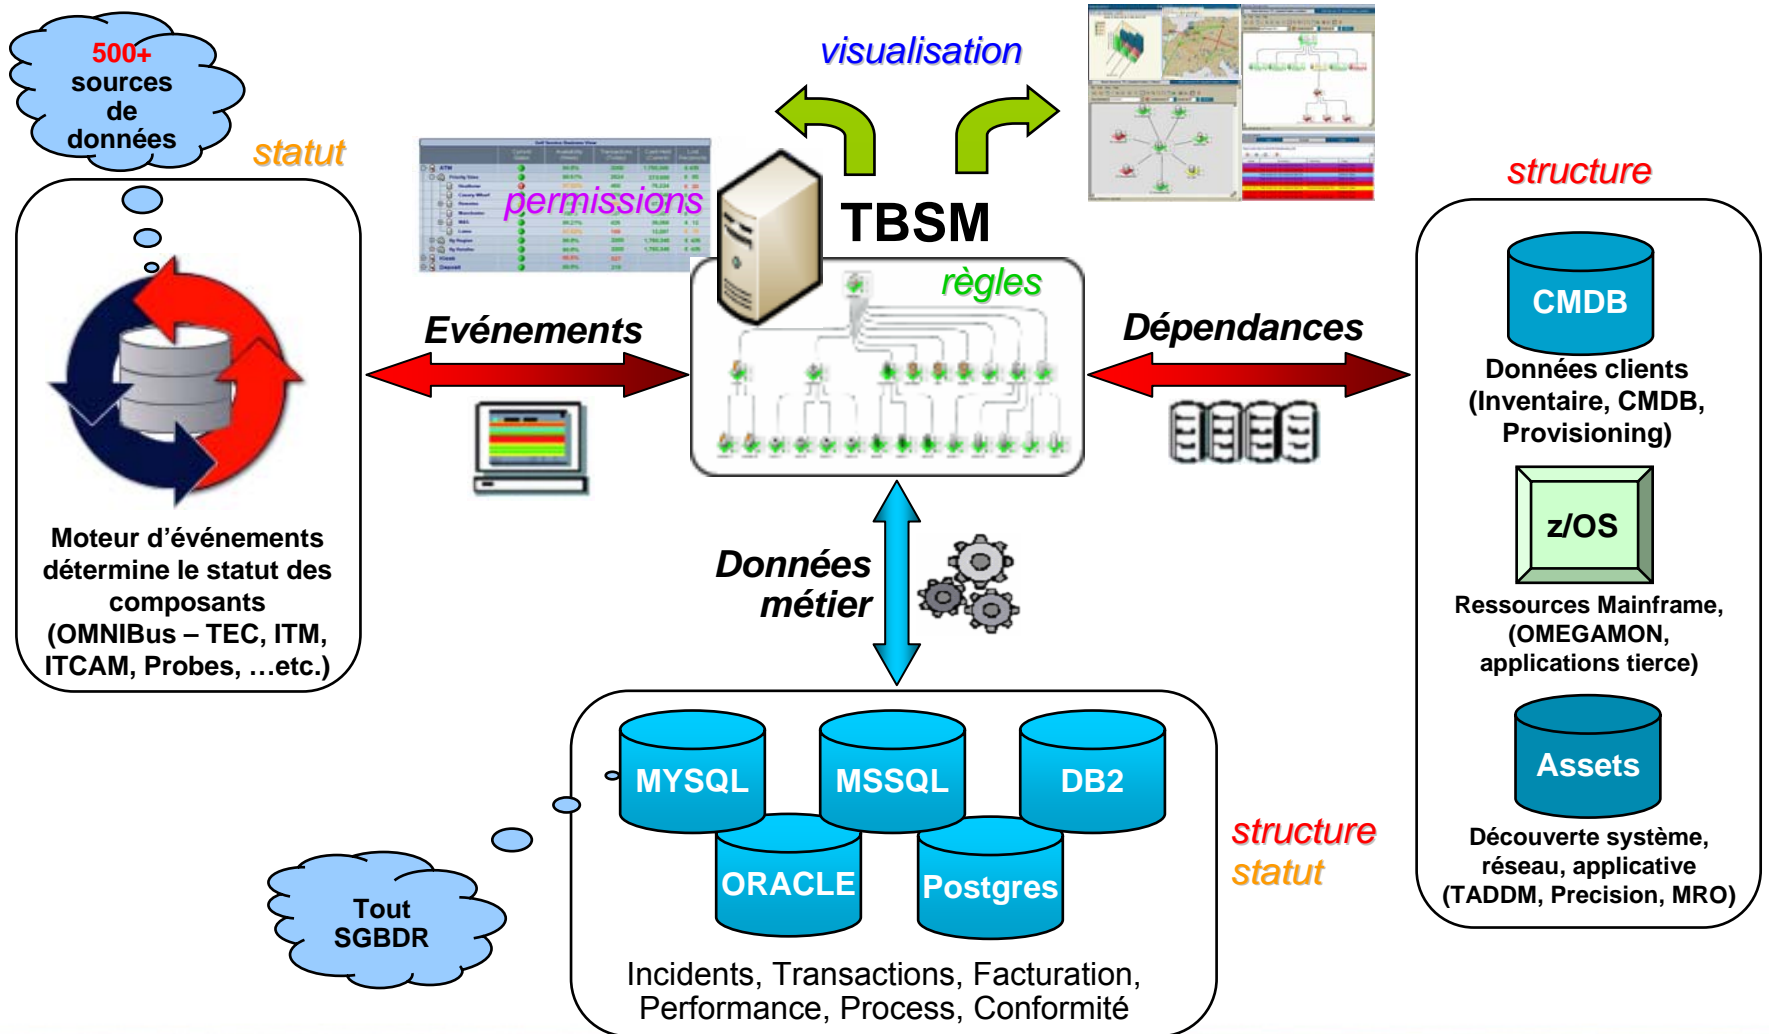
500+ sources de données

statut

Moteur d'événements détermine le statut des composants (OMNIBus – TEC, ITM, ITCAM, Probes, …etc.)

visualisation

permissions

TBSM

règles

Evénements

Dépendances

structure

CMDB

Données clients (Inventaire, CMDB, Provisioning)

z/OS

Ressources Mainframe, (OMEGAMON, applications tierce)

Assets

Découverte système, réseau, applicative (TADDM, Precision, MRO)

Données métier

MYSQL

MSSQL

DB2

ORACLE

Postgres

Incidents, Transactions, Facturation, Performance, Process, Conformité

structure

statut

Tout SGBDR